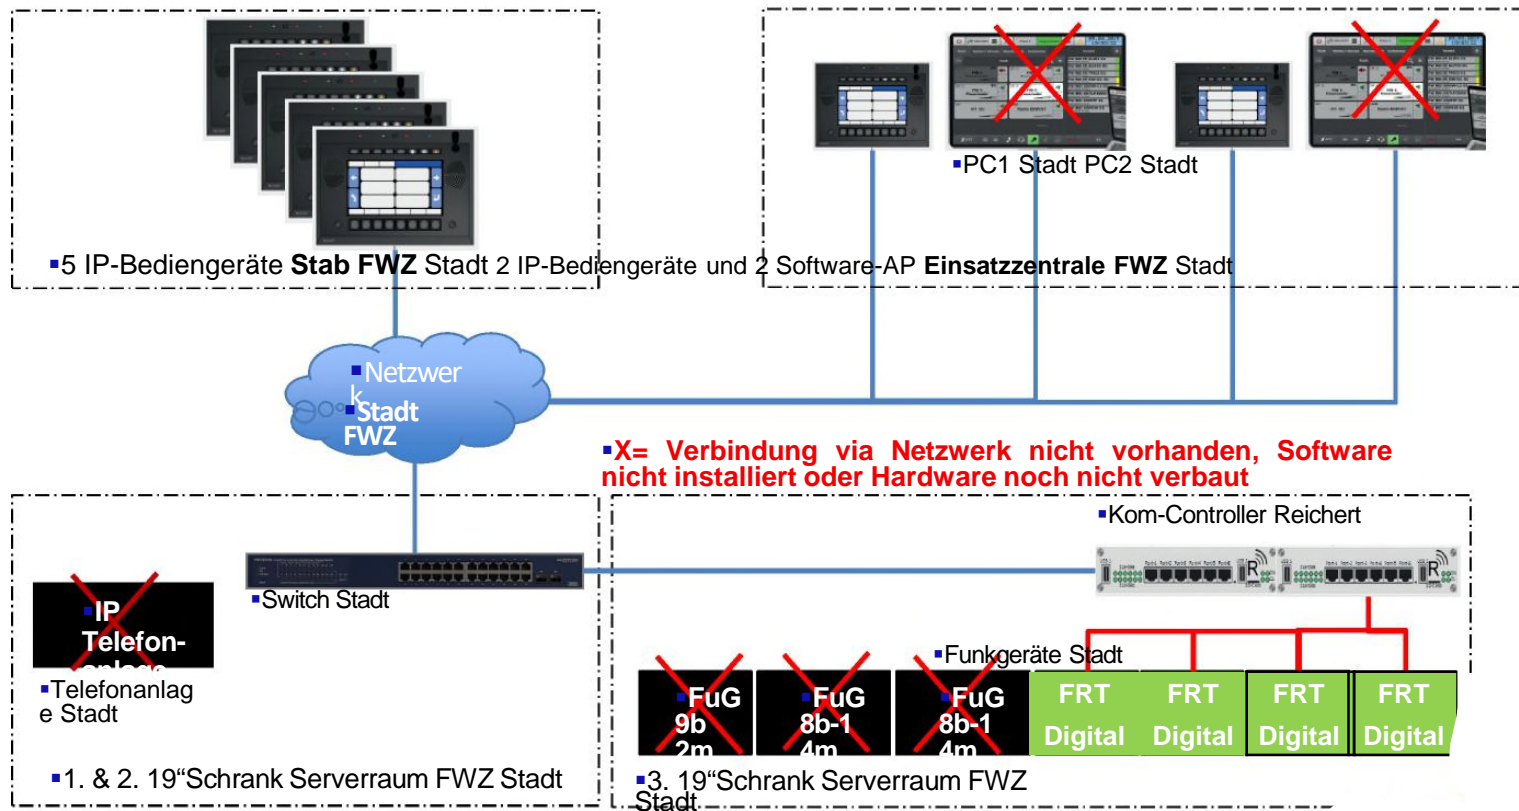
▪5 IP-Bediengeräte **Stab FWZ** Stadt 2 IP-Bediengeräte und 2 Software-AP **Einsatzzentrale FWZ** Stadt

▪PC1 Stadt PC2 Stadt

▪Netzwerk
▪Stadt FWZ

▪X= Verbindung via Netzwerk nicht vorhanden, Software nicht installiert oder Hardware noch nicht verbaut

▪Kom-Controller Reichert

▪Switch Stadt

▪IP Telefon-anlage

▪Telefonanlage Stadt

▪Funkgeräte Stadt

▪FuG 9b 2m

▪FuG 8b-1 4m

▪FuG 8b-1 4m

FRT Digital

FRT Digital

FRT Digital

FRT Digital

▪1. & 2. 19“Schrank Serverraum FWZ Stadt

▪3. 19“Schrank Serverraum FWZ Stadt